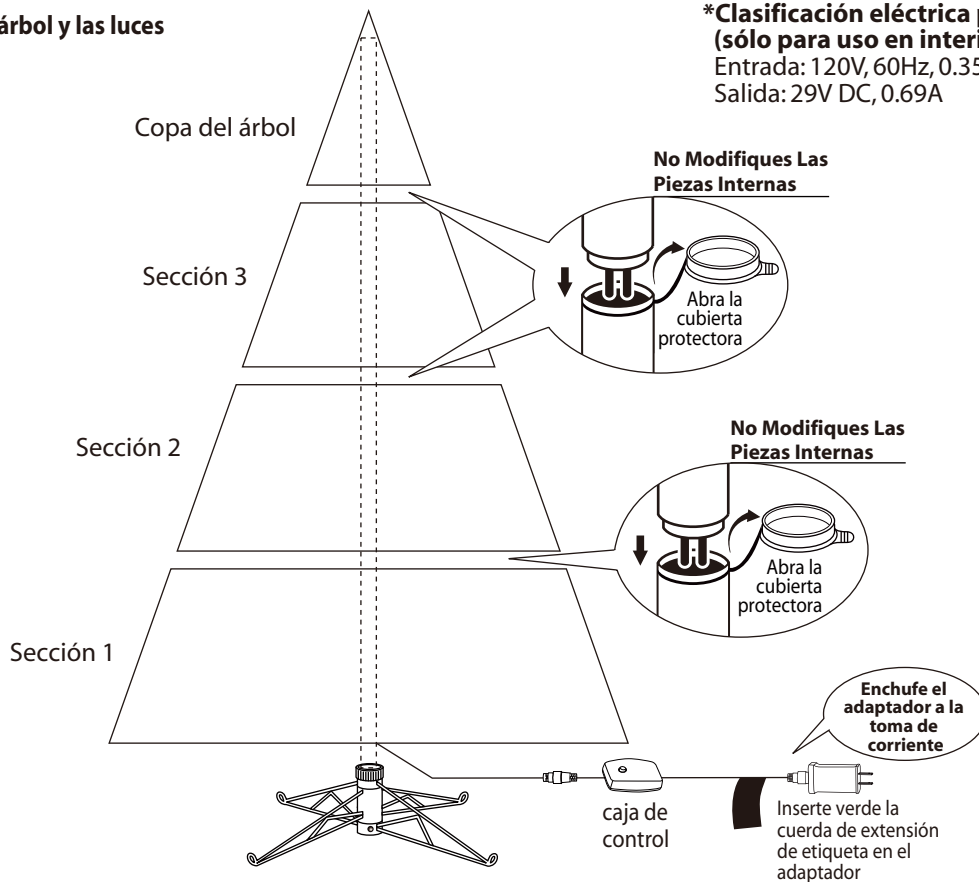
árbol y las luces

*Clasificación eléctrica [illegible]
(sólo para uso en interi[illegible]
Entrada: 120V, 60Hz, 0.35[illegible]
Salida: 29V DC, 0.69A

Copa del árbol

No Modifiques Las Piezas Internas

Sección 3

Abra la cubierta protectora

Sección 2

No Modifiques Las Piezas Internas

Abra la cubierta protectora

Sección 1

Enchufe el adaptador a la toma de corriente

caja de control

Inserte verde la cuerda de extensión de etiqueta en el adaptador